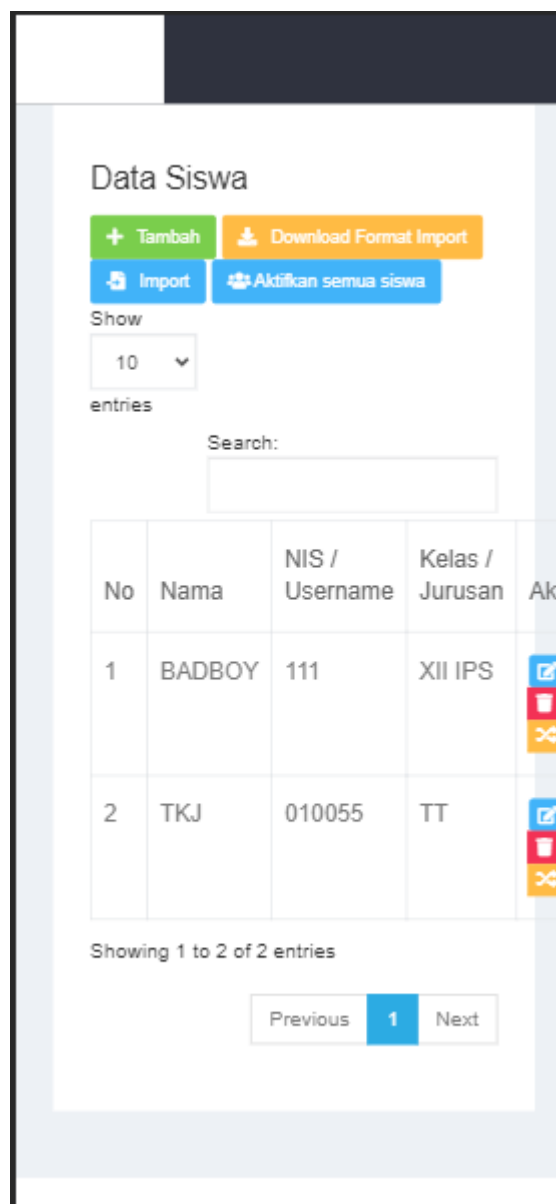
Data Siswa

Tambah
Download Format Import
Import
Aktifkan semua siswa

Show
10
entries

Search:

| No | Nama | NIS / Username | Kelas / Jurusan | Ak |
|---|---|---|---|---|
| 1 | BADBOY | 111 | XII IPS | |
| 2 | TKJ | 010055 | TT | |

Showing 1 to 2 of 2 entries

Previous 1 Next